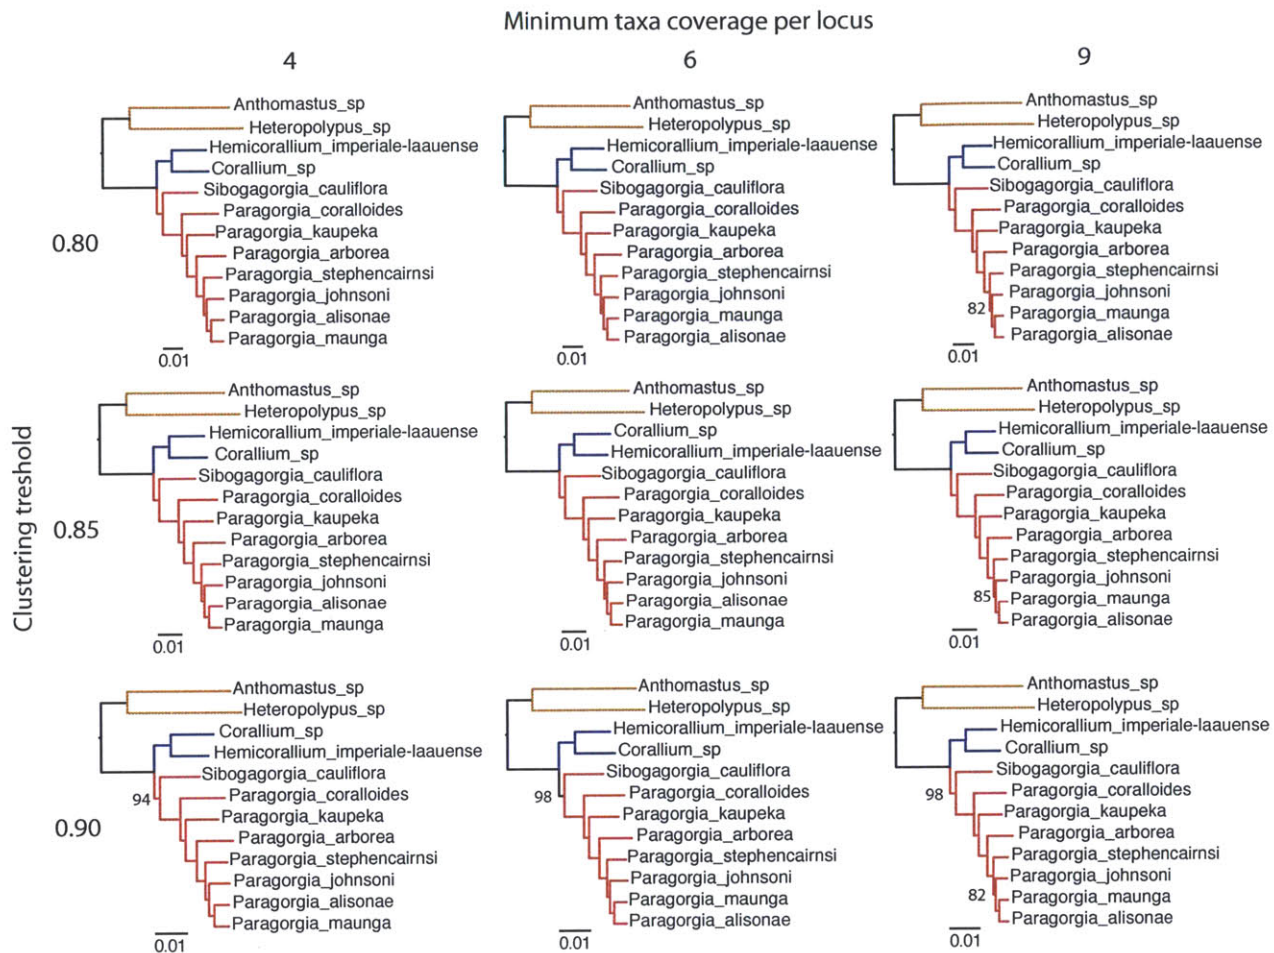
Minimum taxa coverage per locus

4

6

9

Clustering treshold

0.80

Anthomastus_sp
Heteropolypus_sp
Hemicorallium_imperiale-laauense
Corallium_sp
Sibogagorgia_cauliflora
Paragorgia_coralloides
Paragorgia_kaupeka
Paragorgia_arborea
Paragorgia_stephencairnsi
Paragorgia_johnsoni
Paragorgia_alisonae
Paragorgia_maunga
0.01

Anthomastus_sp
Heteropolypus_sp
Hemicorallium_imperiale-laauense
Corallium_sp
Sibogagorgia_cauliflora
Paragorgia_coralloides
Paragorgia_kaupeka
Paragorgia_arborea
Paragorgia_stephencairnsi
Paragorgia_johnsoni
Paragorgia_maunga
Paragorgia_alisonae
0.01

Anthomastus_sp
Heteropolypus_sp
Hemicorallium_imperiale-laauense
Corallium_sp
Sibogagorgia_cauliflora
Paragorgia_coralloides
Paragorgia_kaupeka
Paragorgia_arborea
Paragorgia_stephencairnsi
Paragorgia_johnsoni
82
Paragorgia_maunga
Paragorgia_alisonae
0.01

0.85

Anthomastus_sp
Heteropolypus_sp
Hemicorallium_imperiale-laauense
Corallium_sp
Sibogagorgia_cauliflora
Paragorgia_coralloides
Paragorgia_kaupeka
Paragorgia_arborea
Paragorgia_stephencairnsi
Paragorgia_johnsoni
Paragorgia_alisonae
Paragorgia_maunga
0.01

Anthomastus_sp
Heteropolypus_sp
Corallium_sp
Hemicorallium_imperiale-laauense
Sibogagorgia_cauliflora
Paragorgia_coralloides
Paragorgia_kaupeka
Paragorgia_arborea
Paragorgia_stephencairnsi
Paragorgia_johnsoni
Paragorgia_alisonae
Paragorgia_maunga
0.01

Anthomastus_sp
Heteropolypus_sp
Hemicorallium_imperiale-laauense
Corallium_sp
Sibogagorgia_cauliflora
Paragorgia_coralloides
Paragorgia_kaupeka
Paragorgia_arborea
Paragorgia_stephencairnsi
Paragorgia_johnsoni
85
Paragorgia_maunga
Paragorgia_alisonae
0.01

0.90

Anthomastus_sp
Heteropolypus_sp
Corallium_sp
Hemicorallium_imperiale-laauense
Sibogagorgia_cauliflora
94
Paragorgia_coralloides
Paragorgia_kaupeka
Paragorgia_arborea
Paragorgia_stephencairnsi
Paragorgia_johnsoni
Paragorgia_alisonae
Paragorgia_maunga
0.01

Anthomastus_sp
Heteropolypus_sp
Hemicorallium_imperiale-laauense
Corallium_sp
Sibogagorgia_cauliflora
98
Paragorgia_coralloides
Paragorgia_kaupeka
Paragorgia_arborea
Paragorgia_stephencairnsi
Paragorgia_johnsoni
Paragorgia_maunga
Paragorgia_alisonae
0.01

Anthomastus_sp
Heteropolypus_sp
Hemicorallium_imperiale-laauense
Corallium_sp
Sibogagorgia_cauliflora
98
Paragorgia_coralloides
Paragorgia_kaupeka
Paragorgia_arborea
Paragorgia_stephencairnsi
Paragorgia_johnsoni
82
Paragorgia_maunga
Paragorgia_alisonae
0.01